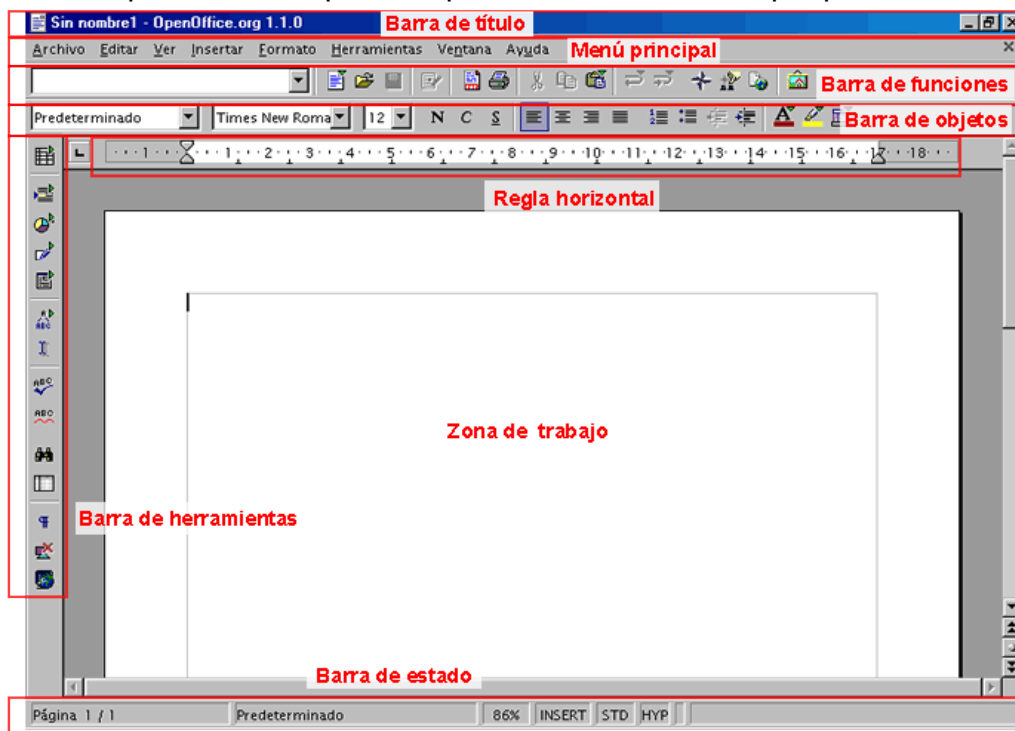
Sin nombre1 - OpenOffice.org 1.1.0
Barra de título
Archivo Editar Ver Insertar Formato Herramientas Ventana Ayuda
Menú principal
Barra de funciones
Predeterminado
Times New Roma
12
N C S
Barra de objetos
1 · 2 · 3 · 4 · 5 · 6 · 7 · 8 · 9 · 10 · 11 · 12 · 13 · 14 · 15 · 16 · 17 · 18
Regla horizontal
Zona de trabajo
Barra de herramientas
Barra de estado
Página 1 / 1 | Predeterminado | 86% | INSERT | STD | HYP